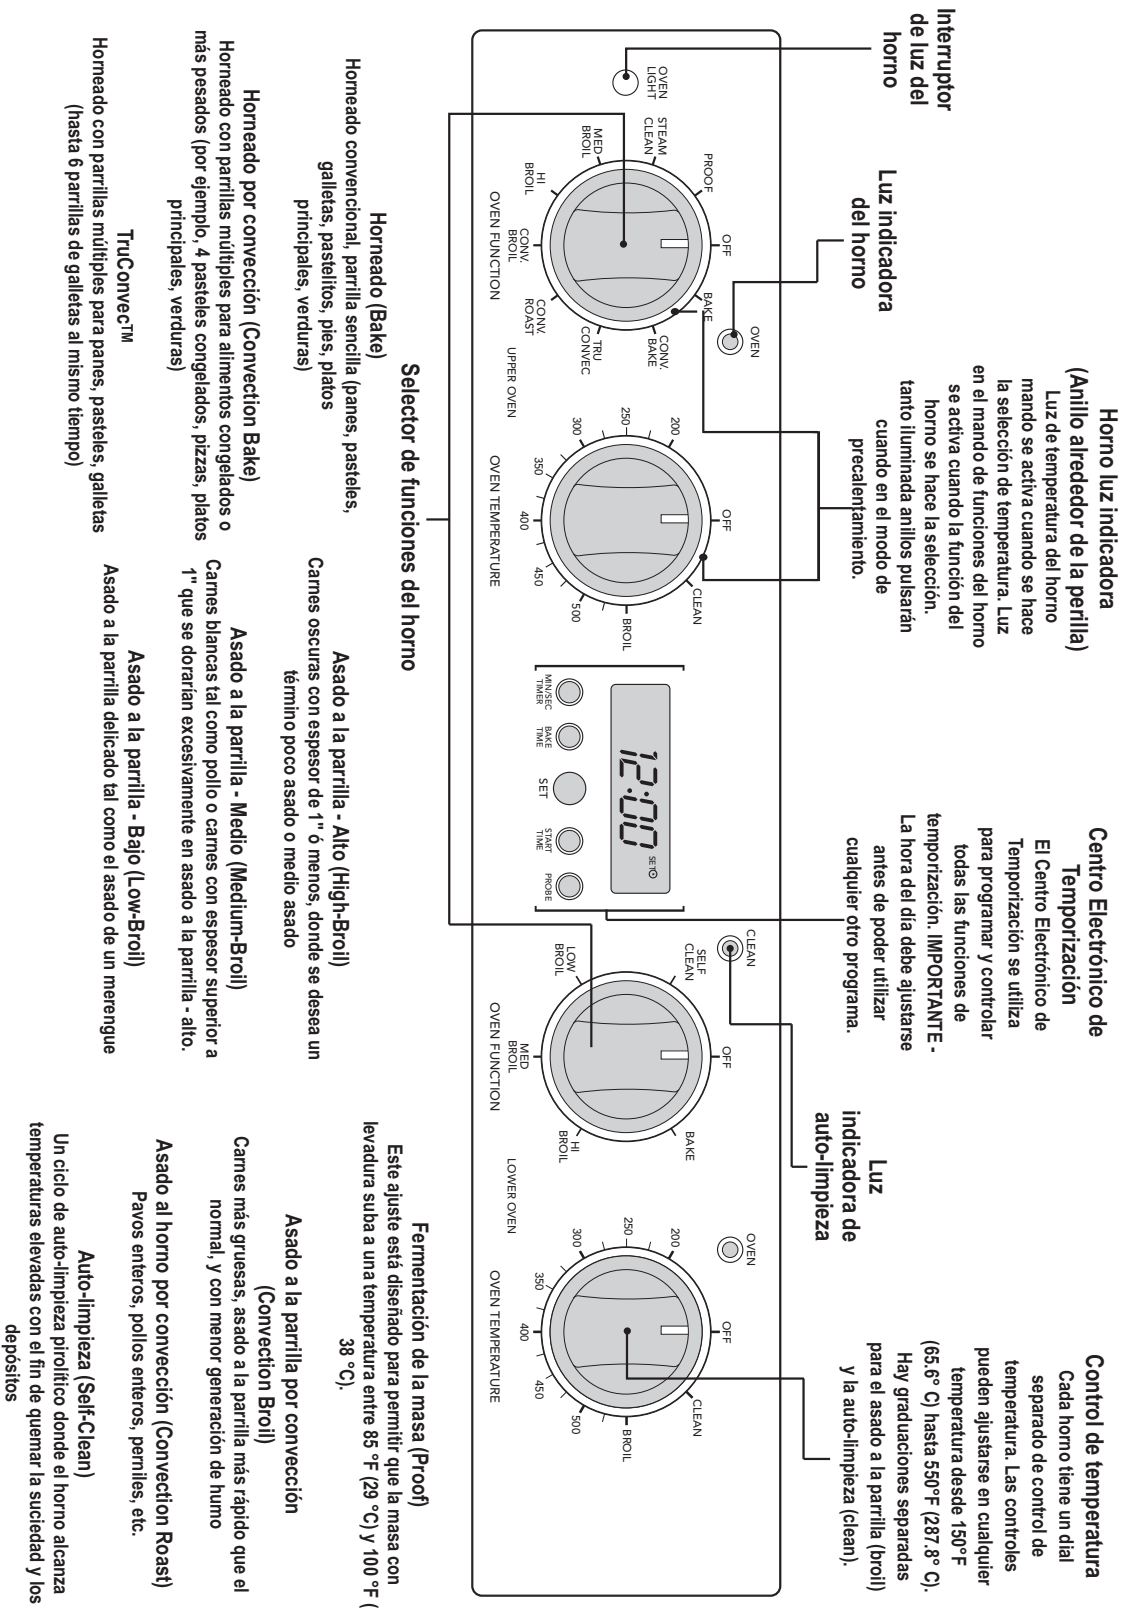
Interruptor de luz del horno

Luz indicadora del horno

Horno luz indicadora (Anillo alrededor de la perilla)
Luz de temperatura del horno mando se activa cuando se hace la selección de temperatura. Luz en el mando de funciones del horno se activa cuando la función del horno se hace la selección. tanto iluminada anillos pulsarán cuando en el modo de precalentamiento.

Centro Electrónico de Temporización
El Centro Electrónico de Temporización se utiliza para programar y controlar todas las funciones de temporización. IMPORTANTE - La hora del día debe ajustarse antes de poder utilizar cualquier otro programa.

Luz indicadora de auto-limpieza

Control de temperatura
Cada horno tiene un dial separado de control de temperatura. Las controles pueden ajustarse en cualquier temperatura desde 150°F (65.6° C) hasta 550°F (287.8° C). Hay graduaciones separadas para el asado a la parrilla (broil) y la auto-limpieza (clean).

OVEN LIGHT
STEAM CLEAN
PROOF
OFF
BAKE
CONV. BAKE
TRU CONVEC
CONV. ROAST
CONV. BROIL
HI BROIL
MED BROIL
OVEN FUNCTION
UPPER OVEN
OVEN

200
250
300
350
400
450
500
BROIL
CLEAN
OFF
OVEN TEMPERATURE

12:00
SET
MIN/SEC TIMER
BAKE TIME
SET
START TIME
PROBE

CLEAN
SELF CLEAN
OFF
BAKE
HI BROIL
MED BROIL
LOW BROIL
OVEN FUNCTION
LOWER OVEN

OVEN
200
250
300
350
400
450
500
BROIL
CLEAN
OFF
OVEN TEMPERATURE

Selector de funciones del horno

Horneado (Bake)
Horneado convencional, parrilla sencilla (panes, pasteles, galletas, pastelitos, pies, platos principales, verduras)

Horneado por convección (Convection Bake)
Horneado con parrillas múltiples para alimentos congelados o más pesados (por ejemplo, 4 pasteles congelados, pizzas, platos principales, verduras)

TruConvec™
Horneado con parrillas múltiples para panes, pasteles, galletas (hasta 6 parrillas de galletas al mismo tiempo)

Asado a la parrilla - Alto (High-Broil)
Carnes oscuras con espesor de 1" ó menos, donde se desea un término poco asado o medio asado

Asado a la parrilla - Medio (Medium-Broil)
Carnes blancas tal como pollo o carnes con espesor superior a 1" que se dorarían excesivamente en asado a la parrilla - alto.

Asado a la parrilla - Bajo (Low-Broil)
Asado a la parrilla delicado tal como el asado de un merengue

Fermentación de la masa (Proof)
Este ajuste está diseñado para permitir que la masa con levadura suba a una temperatura entre 85 °F (29 °C) y 100 °F ( 38 °C).

Asado a la parrilla por convección (Convection Broil)
Carnes más gruesas, asado a la parrilla más rápido que el normal, y con menor generación de humo

Asado al horno por convección (Convection Roast)
Pavos enteros, pollos enteros, perniles, etc.

Auto-limpieza (Self-Clean)
Un ciclo de auto-limpieza pirolítico donde el horno alcanza temperaturas elevadas con el fin de quemar la suciedad y los depósitos